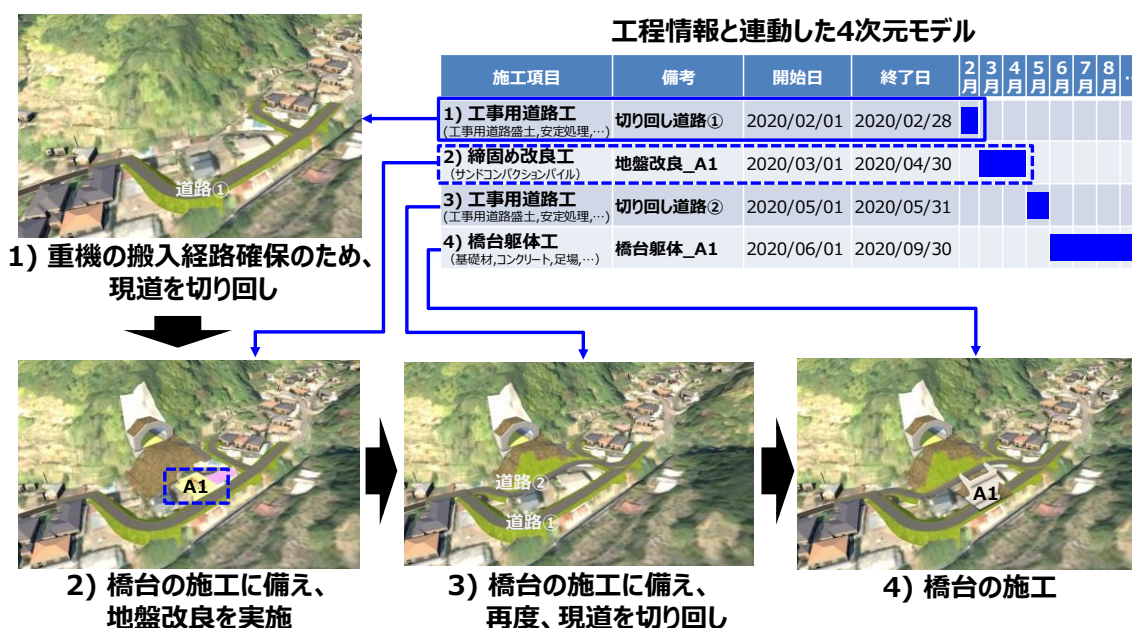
工程情報と連動した4次元モデル

| 施工項目 | 備考 | 開始日 | 終了日 | 2月 | 3月 | 4月 | 5月 | 6月 | 7月 | 8月 | … |
|---|---|---|---|---|---|---|---|---|---|---|---|
| 1) 工事用道路工 (工事用道路盛土,安定処理,…) | 切り回し道路① | 2020/02/01 | 2020/02/28 | | | | | | | | |
| 2) 締固め改良工 (サンドコンパクションパイル) | 地盤改良_A1 | 2020/03/01 | 2020/04/30 | | | | | | | | |
| 3) 工事用道路工 (工事用道路盛土,安定処理,…) | 切り回し道路② | 2020/05/01 | 2020/05/31 | | | | | | | | |
| 4) 橋台躯体工 (基礎材,コンクリート,足場,…) | 橋台躯体_A1 | 2020/06/01 | 2020/09/30 | | | | | | | | |

道路①

1) 重機の搬入経路確保のため、現道を切り回し

A1

2) 橋台の施工に備え、地盤改良を実施

道路②
道路①

3) 橋台の施工に備え、再度、現道を切り回し

A1

4) 橋台の施工